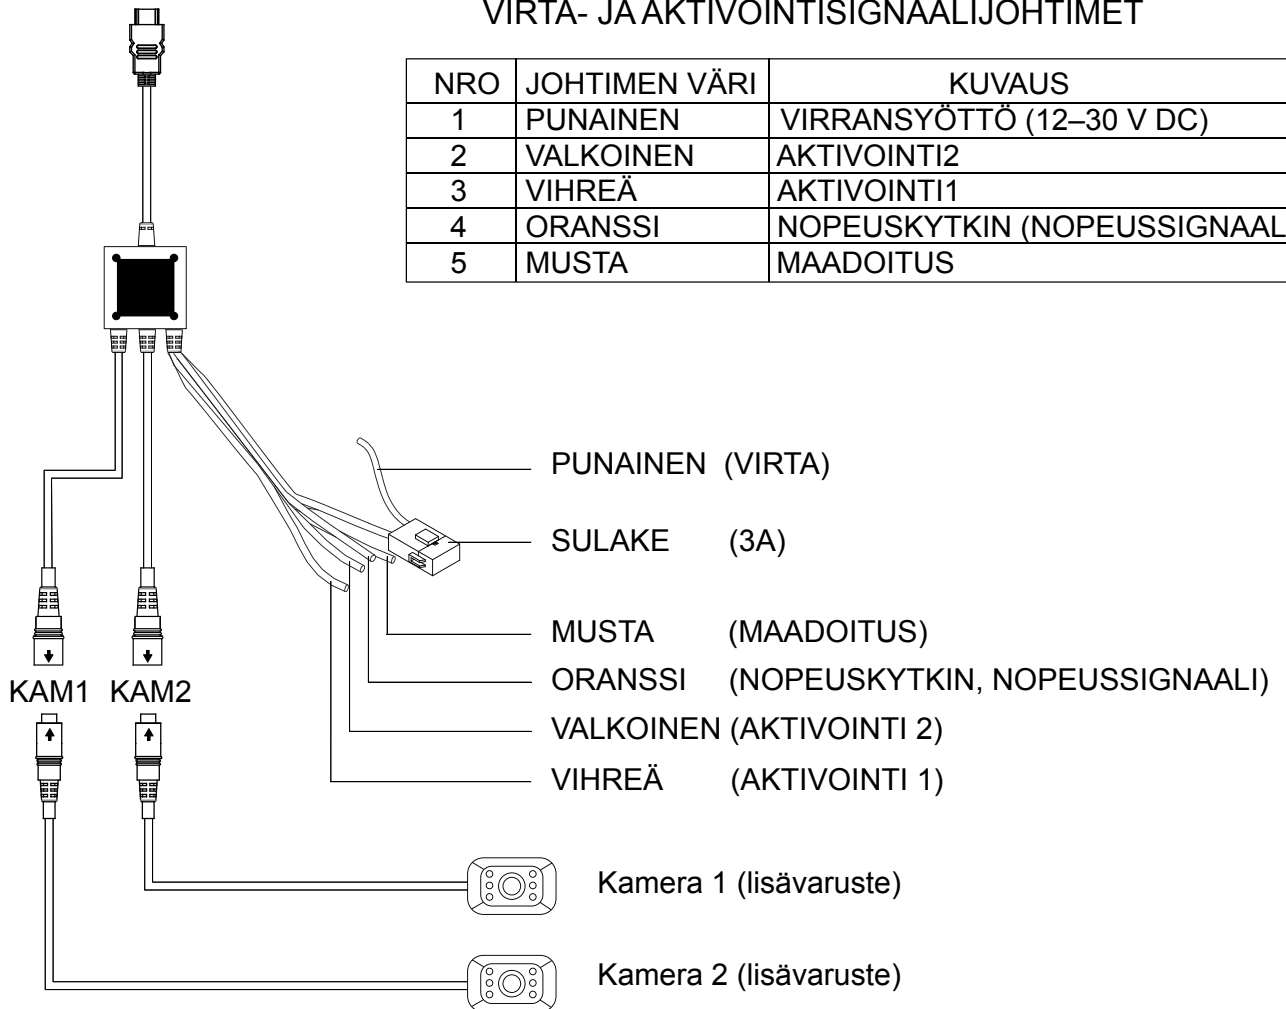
VIRTA- JA AKTIVOINTISIGNAALIJOHTIMET

| NRO | JOHTIMEN VÄRI | KUVAUS |
|---|---|---|
| 1 | PUNAINEN | VIRRANSYÖTTÖ (12–30 V DC) |
| 2 | VALKOINEN | AKTIVOINTI2 |
| 3 | VIHREÄ | AKTIVOINTI1 |
| 4 | ORANSSI | NOPEUSKYTKIN (NOPEUSSIGNAAL |
| 5 | MUSTA | MAADOITUS |

PUNAINEN (VIRTA)
SULAKE (3A)
MUSTA (MAADOITUS)
ORANSSI (NOPEUSKYTKIN, NOPEUSSIGNAALI)
VALKOINEN (AKTIVOINTI 2)
VIHREÄ (AKTIVOINTI 1)

KAM1 KAM2

Kamera 1 (lisävaruste)
Kamera 2 (lisävaruste)